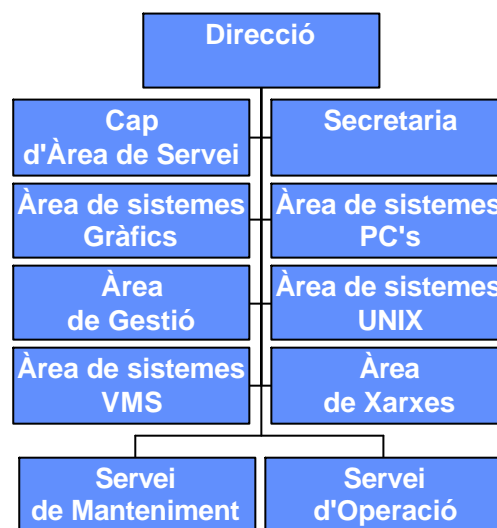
Direcció

Cap d'Àrea de Servei

Secretaria

Àrea de sistemes Gràfics

Àrea de sistemes PC's

Àrea de Gestió

Àrea de sistemes UNIX

Àrea de sistemes VMS

Àrea de Xarxes

Servei de Manteniment

Servei d'Operació